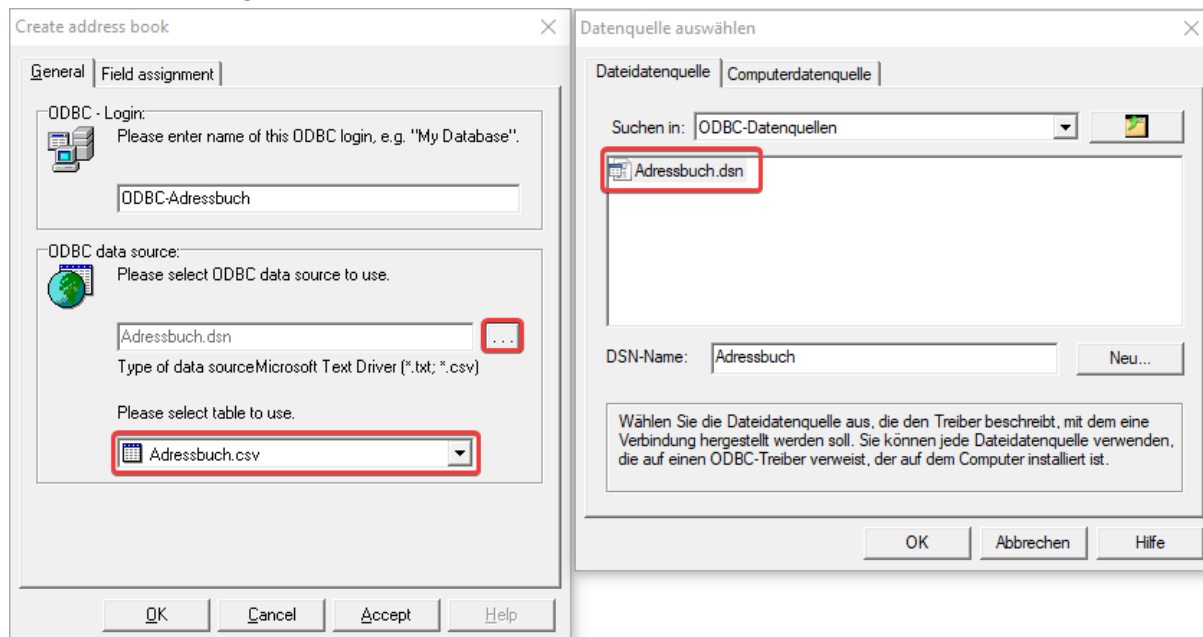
Create address book

General | Field assignment

ODBC - Login:
Please enter name of this ODBC login, e.g. "My Database".

ODBC-Adressbuch

ODBC data source:
Please select ODBC data source to use.

Adressbuch.dsn
...
Type of data sourceMicrosoft Text Driver (*.txt; *.csv)

Please select table to use.

Adressbuch.csv

OK | Cancel | Accept | Help

Datenquelle auswählen

Dateidatenquelle | Computerdatenquelle

Suchen in: ODBC-Datenquellen

Adressbuch.dsn

DSN-Name: Adressbuch
Neu...

Wählen Sie die Dateidatenquelle aus, die den Treiber beschreibt, mit dem eine Verbindung hergestellt werden soll. Sie können jede Dateidatenquelle verwenden, die auf einen ODBC-Treiber verweist, der auf dem Computer installiert ist.

OK | Abbrechen | Hilfe